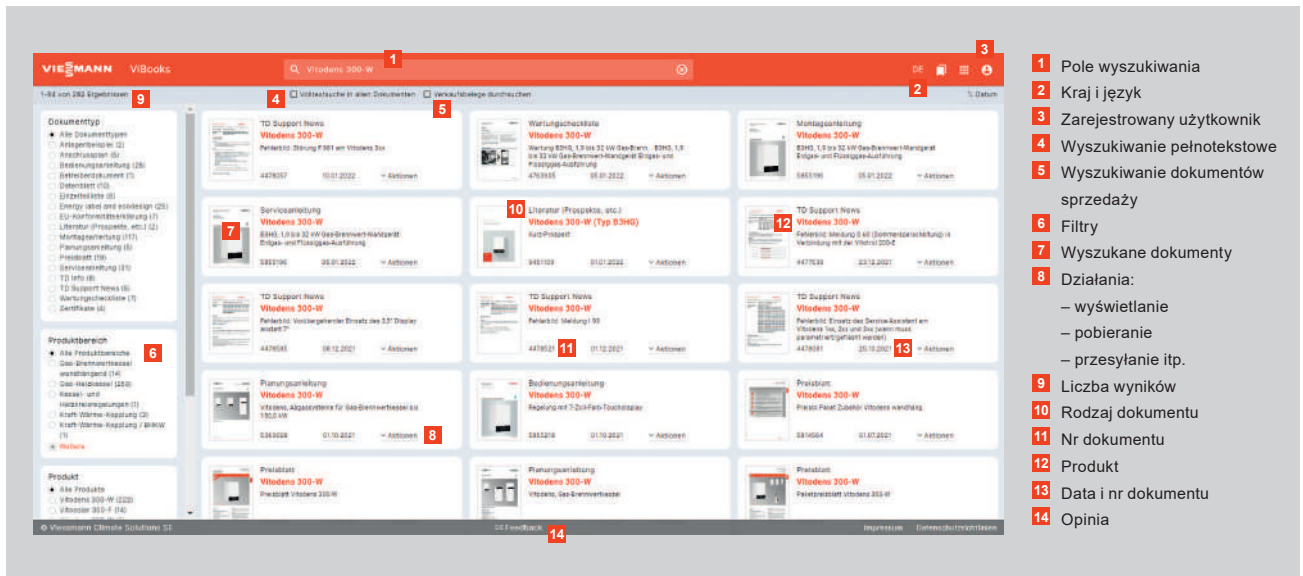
VIESMANN ViBooks

Vitodens 300-W

DE

1-94 von 292 Ergebnissen

Volltextsuche in allen Dokumenten

Verkaufsbelege durchsuchen

Datum

Dokumenttyp
Alle Dokumenttypen
Anlagenbeispiel (2)
Anschlussplan (5)
Bedienungsanleitung (28)
Betriebsdokument (1)
Datenblatt (10)
Einzelteilliste (8)
Energy label and ecodesign (25)
EU-Konformitätserklärung (7)
Literatur (Prospekte, etc.) (2)
Montageanleitung (17)
Planungsanleitung (6)
Preisblatt (19)
Serviceanleitung (31)
TD Info (6)
TD Support News (6)
Wartungscheckliste (7)
Zertifikate (4)

Produktbereich
Alle Produktbereiche
Gas-Brennwertkessel wandhängend (14)
Gas-Heizkessel (258)
Kessel- und Heizanlagenregelungen (1)
Kraft-Wärme-Kopplung (3)
Kraft-Wärme-Kopplung / BHKW (1)
Weitere

Produkt
Alle Produkte
Vitodens 300-W (222)
Vitocrossal 300-F (14)

TD Support News
Vitodens 300-W
Fehlerbild: Störung F.561 am Vitodens 3xx
4478257 10.01.2022 Aktionen

Wartungscheckliste
Vitodens 300-W
Wartung B3HG, 1,9 bis 32 kW Gas-Brennwert-Wandgerät Erdgas- und Flüssiggas-Ausführung
4763935 05.01.2022 Aktionen

Montageanleitung
Vitodens 300-W
B3HG, 1,9 bis 32 kW Gas-Brennwert-Wandgerät Erdgas- und Flüssiggas-Ausführung
5853196 05.01.2022 Aktionen

Serviceanleitung
Vitodens 300-W
B3HG, 1,9 bis 32 kW Gas-Brennwert-Wandgerät Erdgas- und Flüssiggas-Ausführung
5853196 05.01.2022 Aktionen

Literatur (Prospekte, etc.)
Vitodens 300-W (Typ B3HG)
Kurzprospekt
9451109 01.01.2022 Aktionen

TD Support News
Vitodens 300-W
Fehlerbild: Meldung 0.ell (Sommerabschaltung) in Verbindung mit der Vitotrol 200-E
4477538 23.12.2021 Aktionen

TD Support News
Vitodens 300-W
Fehlerbild: Vorübergehender Einsatz des 3,5" Display Modul 7"
4478585 08.12.2021 Aktionen

TD Support News
Vitodens 300-W
Fehlerbild: Meldung I 90
4478521 01.12.2021 Aktionen

TD Support News
Vitodens 300-W
Fehlerbild: Einsatz des Service-Assistent am Vitodens 1xx, 2xx und 3xx (wenn muss parametriert/geführt werden)
4478081 25.10.2021 Aktionen

Planungsanleitung
Vitodens 300-W
Vitodens, Abgassysteme für Gas-Brennwertkessel bis 150,0 kW
5363928 01.10.2021 Aktionen

Bedienungsanleitung
Vitodens 300-W
Regelung mit 7-Zoll-Farb-Touchdisplay
5853218 01.10.2021 Aktionen

Preisblatt
Vitodens 300-W
Preisbl. Paket Zubehör Vitodens wandhäng.
5814564 01.07.2021 Aktionen

Preisblatt
Vitodens 300-W
Preisblatt Vitodens 300-W

Planungsanleitung
Vitodens 300-W
Vitodens, Gas-Brennwertkessel

Preisblatt
Vitodens 300-W
Paketpreisblatt Vitodens 300-W

© Viessmann Climate Solutions SE
Feedback
Impressum Datenschutzrichtlinien

1 Pole wyszukiwania
2 Kraj i język
3 Zarejestrowany użytkownik
4 Wyszukiwanie pełnotekstowe
5 Wyszukiwanie dokumentów sprzedaży
6 Filtry
7 Wyszukane dokumenty
8 Działania:
– wyświetlanie
– pobieranie
– przesyłanie itp.
9 Liczba wyników
10 Rodzaj dokumentu
11 Nr dokumentu
12 Produkt
13 Data i nr dokumentu
14 Opinia